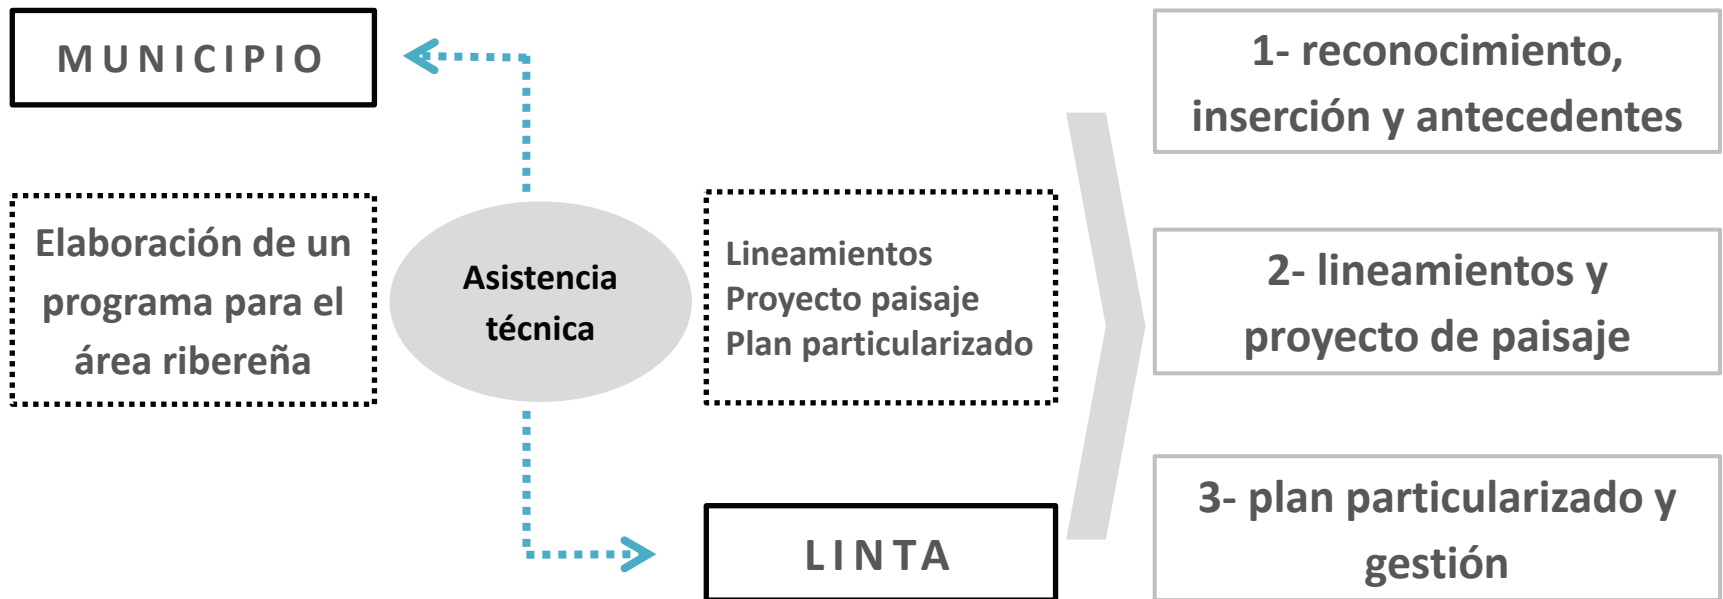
MUNICIPIO

Elaboración de un programa para el área ribereña

Asistencia técnica

Lineamientos
Proyecto paisaje
Plan particularizado

LINTA

1- reconocimiento, inserción y antecedentes

2- lineamientos y proyecto de paisaje

3- plan particularizado y gestión